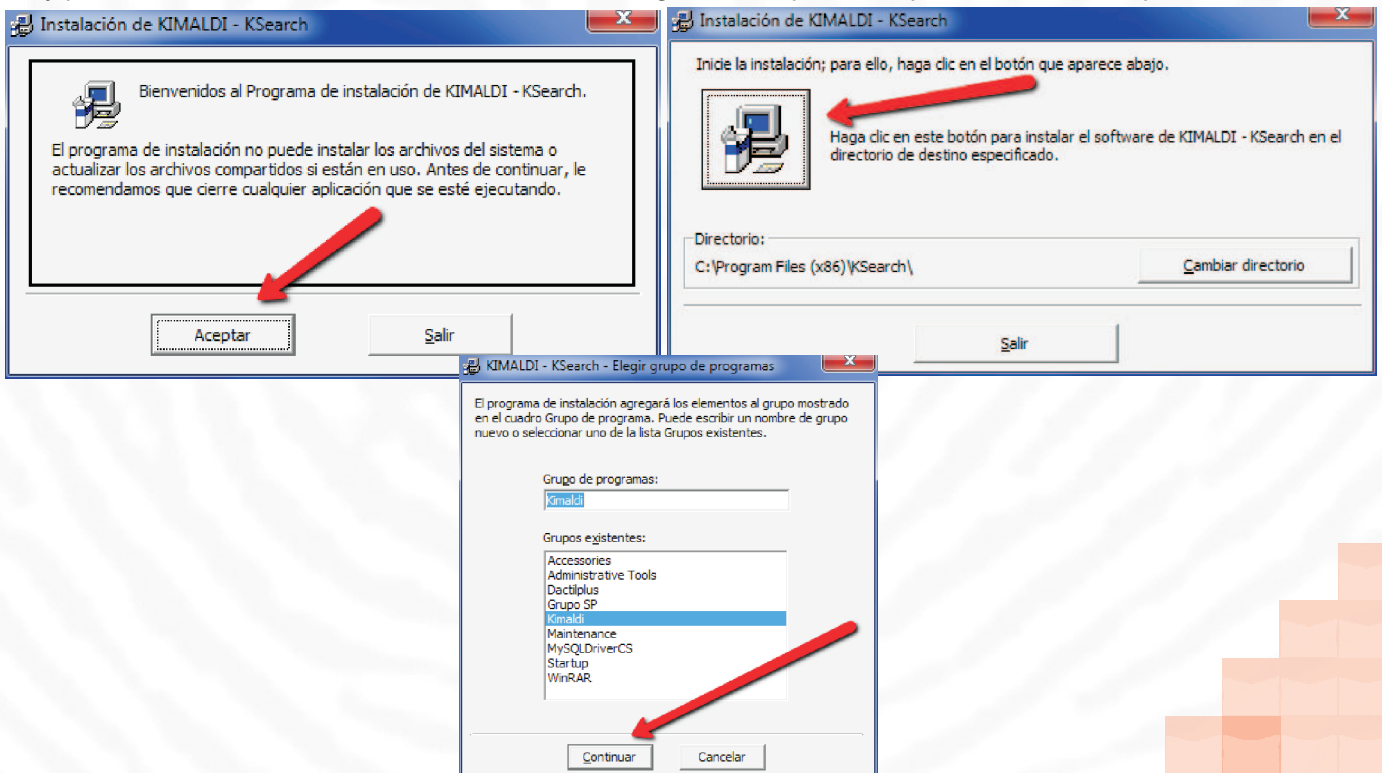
Instalación de KIMALDI - KSearch

Bienvenidos al Programa de instalación de KIMALDI - KSearch.

El programa de instalación no puede instalar los archivos del sistema o actualizar los archivos compartidos si están en uso. Antes de continuar, le recomendamos que cierre cualquier aplicación que se esté ejecutando.

Aceptar

Salir

Instalación de KIMALDI - KSearch

Inicie la instalación; para ello, haga clic en el botón que aparece abajo.

Haga clic en este botón para instalar el software de KIMALDI - KSearch en el directorio de destino especificado.

Directorio:

C:\Program Files (x86)\KSearch\

Cambiar directorio

Salir

KIMALDI - KSearch - Elegir grupo de programas

El programa de instalación agregará los elementos al grupo mostrado en el cuadro Grupo de programa. Puede escribir un nombre de grupo nuevo o seleccionar uno de la lista Grupos existentes.

Grupo de programas:

Kimaldi

Grupos existentes:

Accessories
Administrative Tools
Dactilplus
Grupo SP
Kimaldi
Maintenance
MySQLDriverCS
Startup
WinRAR

Continuar

Cancelar